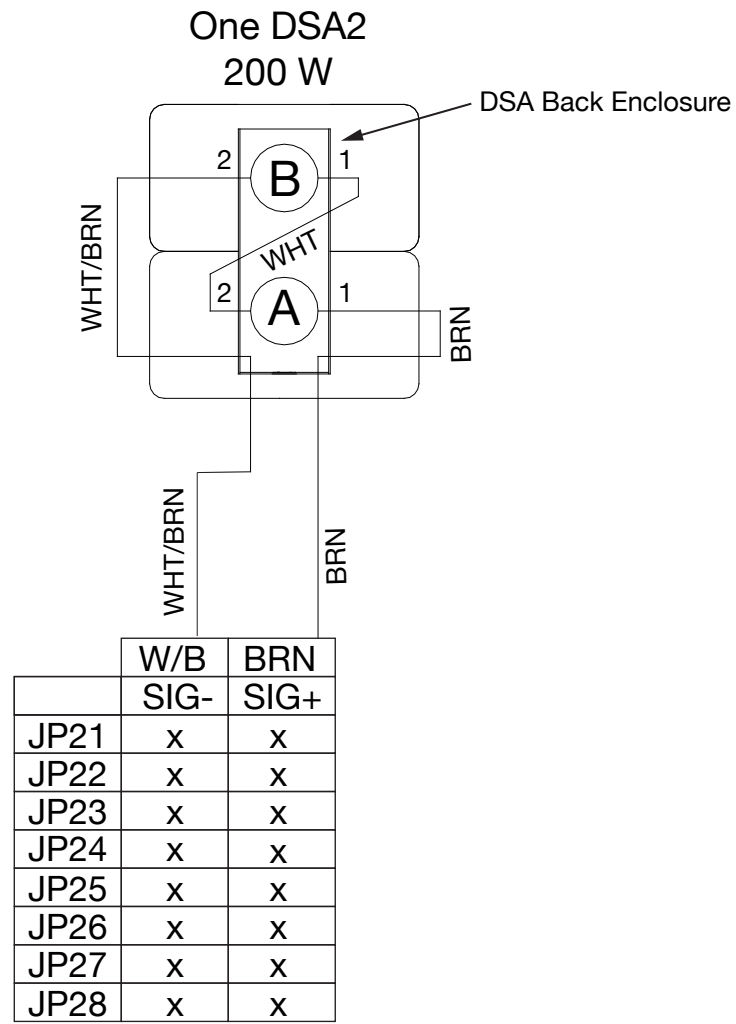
One DSA2
200 W

DSA Back Enclosure

2
B
1
WHT/BRN
WHT
2
A
1
BRN

WHT/BRN
BRN

| | W/B | BRN |
|---|---|---|
| | SIG- | SIG+ |
| JP21 | x | x |
| JP22 | x | x |
| JP23 | x | x |
| JP24 | x | x |
| JP25 | x | x |
| JP26 | x | x |
| JP27 | x | x |
| JP28 | x | x |